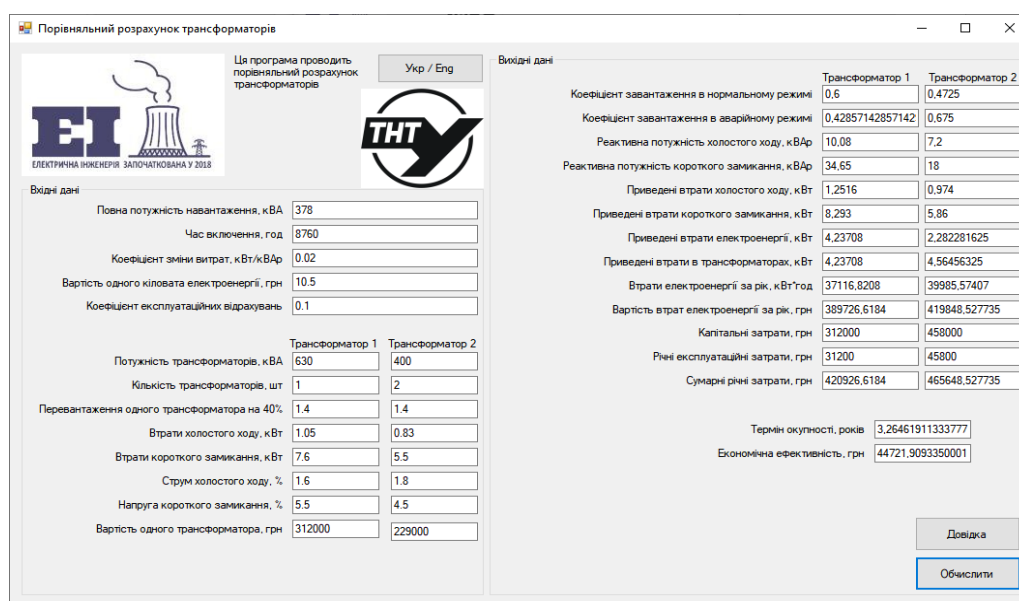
Порівняльний розрахунок трансформаторів

EI
ЕЛЕКТРИЧНА ІНЖЕНЕРІЯ ЗАПОЧАТКОВАНА У 2018

Ця програма проводить порівняльний розрахунок трансформаторів

Укр / Eng

ТНТУ

Вхідні дані

| | |
|---|---|
| Повна потужність навантаження, кВА | 378 |
| Час включення, год | 8760 |
| Коефіцієнт зміни витрат, кВт/кВАр | 0.02 |
| Вартість одного кіловата електроенергії, грн | 10.5 |
| Коефіцієнт експлуатаційних відрахувань | 0.1 |

| | Трансформатор 1 | Трансформатор 2 |
|---|---|---|
| Потужність трансформаторів, кВА | 630 | 400 |
| Кількість трансформаторів, шт | 1 | 2 |
| Перевантаження одного трансформатора на 40% | 1.4 | 1.4 |
| Втрати холостого ходу, кВт | 1.05 | 0.83 |
| Втрати короткого замикання, кВт | 7.6 | 5.5 |
| Струм холостого ходу, % | 1.6 | 1.8 |
| Напруга короткого замикання, % | 5.5 | 4.5 |
| Вартість одного трансформатора, грн | 312000 | 229000 |

Вихідні дані

| | Трансформатор 1 | Трансформатор 2 |
|---|---|---|
| Коефіцієнт завантаження в нормальному режимі | 0,6 | 0,4725 |
| Коефіцієнт завантаження в аварійному режимі | 0,42857142857142 | 0,675 |
| Реактивна потужність холостого ходу, кВАр | 10,08 | 7,2 |
| Реактивна потужність короткого замикання, кВАр | 34,65 | 18 |
| Приведені втрати холостого ходу, кВт | 1,2516 | 0,974 |
| Приведені втрати короткого замикання, кВт | 8,293 | 5,86 |
| Приведені втрати електроенергії, кВт | 4,23708 | 2,282281625 |
| Приведені втрати в трансформаторах, кВт | 4,23708 | 4,56456325 |
| Втрати електроенергії за рік, кВт*год | 37116,8208 | 39985,57407 |
| Вартість втрат електроенергії за рік, грн | 389726,6184 | 419848,527735 |
| Капітальні затрати, грн | 312000 | 458000 |
| Річні експлуатаційні затрати, грн | 31200 | 45800 |
| Сумарні річні затрати, грн | 420926,6184 | 465648,527735 |

Термін окупності, років 3,26461911333777
Економічна ефективність, грн 44721,9093350001

Довідка

Обчислити